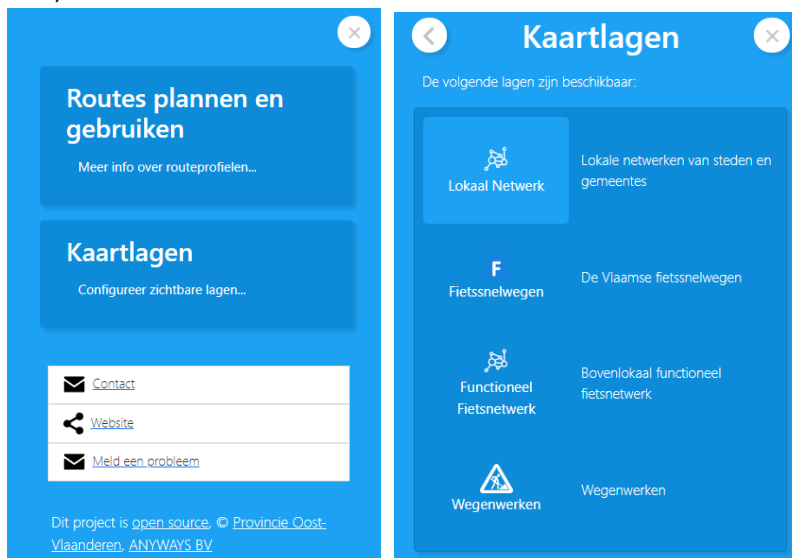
Routes plannen en gebruiken

Meer info over routeprofielen...

Kaartlagen

Configureer zichtbare lagen...

Contact

Website

Meld een probleem

Dit project is open source, © Provincie Oost-Vlaanderen, ANYWAYS BV

Kaartlagen

De volgende lagen zijn beschikbaar:

Lokaal Netwerk

Lokale netwerken van steden en gemeentes

F

Fietssnelwegen

De Vlaamse fietssnelwegen

Functioneel Fietsnetwerk

Bovenlokaal functioneel fietsnetwerk

Wegenwerken

Wegenwerken